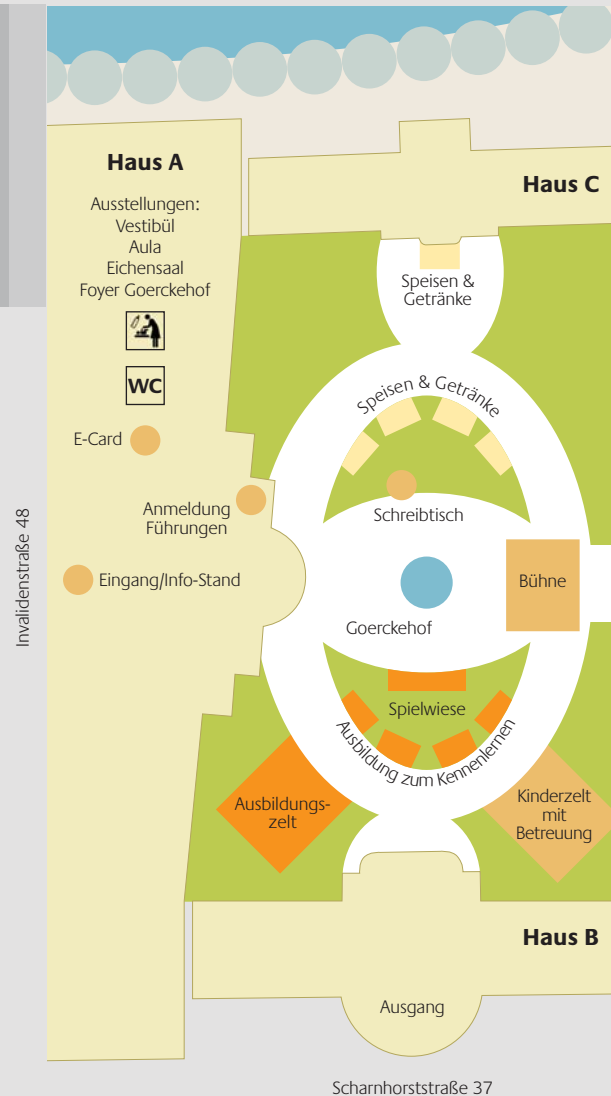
Haus A

Ausstellungen:
Vestibül
Aula
Eichensaal
Foyer Goerckehof

WC

E-Card

Anmeldung
Führungen

Eingang/Info-Stand

Haus C

Speisen &
Getränke

Speisen & Getränke

Schreibtisch

Bühne

Goerckehof

Spielwiese

Ausbildung zum Kennenlernen

Ausbildungszelt

Kinderzelt
mit
Betreuung

Haus B

Ausgang

Invalidenstraße 48

Scharnhorststraße 37